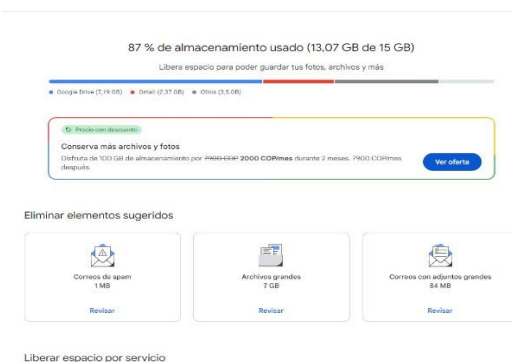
87 % de almacenamiento usado (13,07 GB de 15 GB)

Libera espacio para poder guardar tus fotos, archivos y más

Google Drive (7,19 GB) Gmail (2,37 GB) Otros (3,5 GB)

Precio con descuento

Conserva más archivos y fotos

Disfruta de 100 GB de almacenamiento por 7900 COP 2000 COP/mes durante 2 meses. 7900 COP/mes después.

Ver oferta

Eliminar elementos sugeridos

Correos de spam
1 MB
Revisar

Archivos grandes
7 GB
Revisar

Correos con adjuntos grandes
84 MB
Revisar

Liberar espacio por servicio